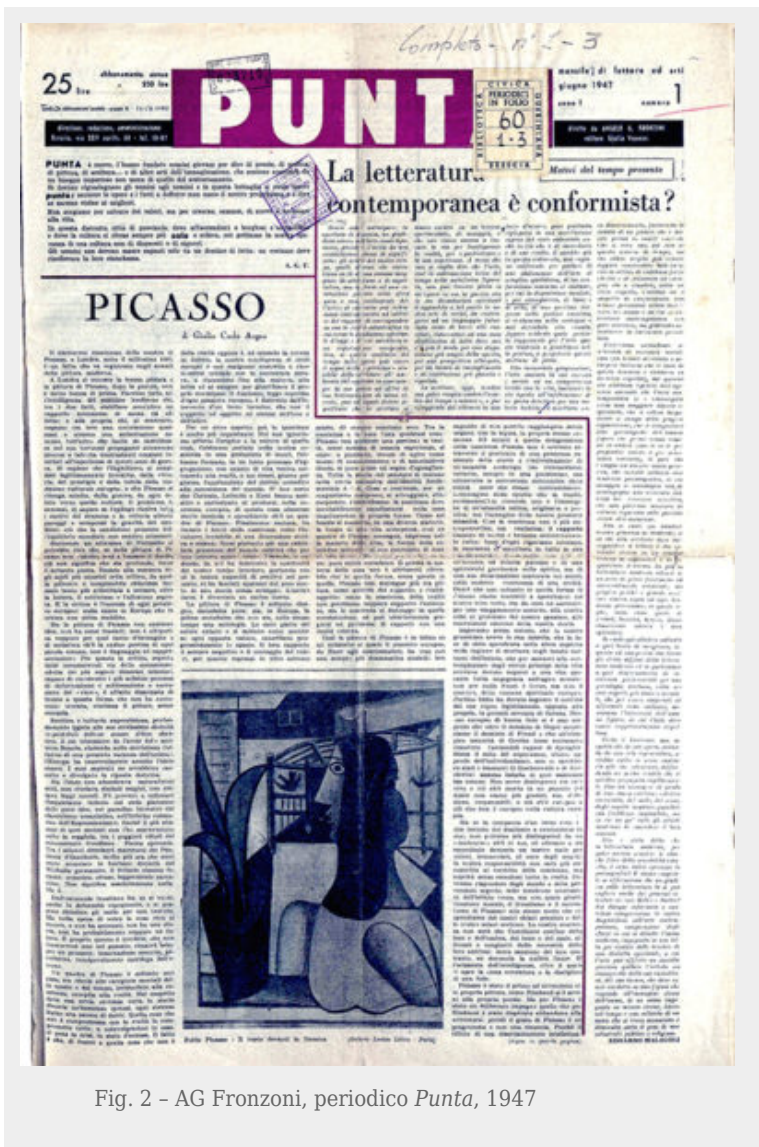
Complets - n° 1 - 3

25 lire

abbonamento annuo 250 lire

PUNTA

mensile di lettere ed arti
giugno 1947
anno I numero 1

BIBLIOTECA CIVICA QUERINIANA PERIODICI IN FOLIO 60 1-3 BRESCIA

PUNTA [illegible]

La letteratura contemporanea è conformista?

Motivi del tempo presente

PICASSO

di Giulio Carlo Argan

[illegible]

Pablo Picasso - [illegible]

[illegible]

Fig. 2 – AG Fronzoni, periodico Punta, 1947